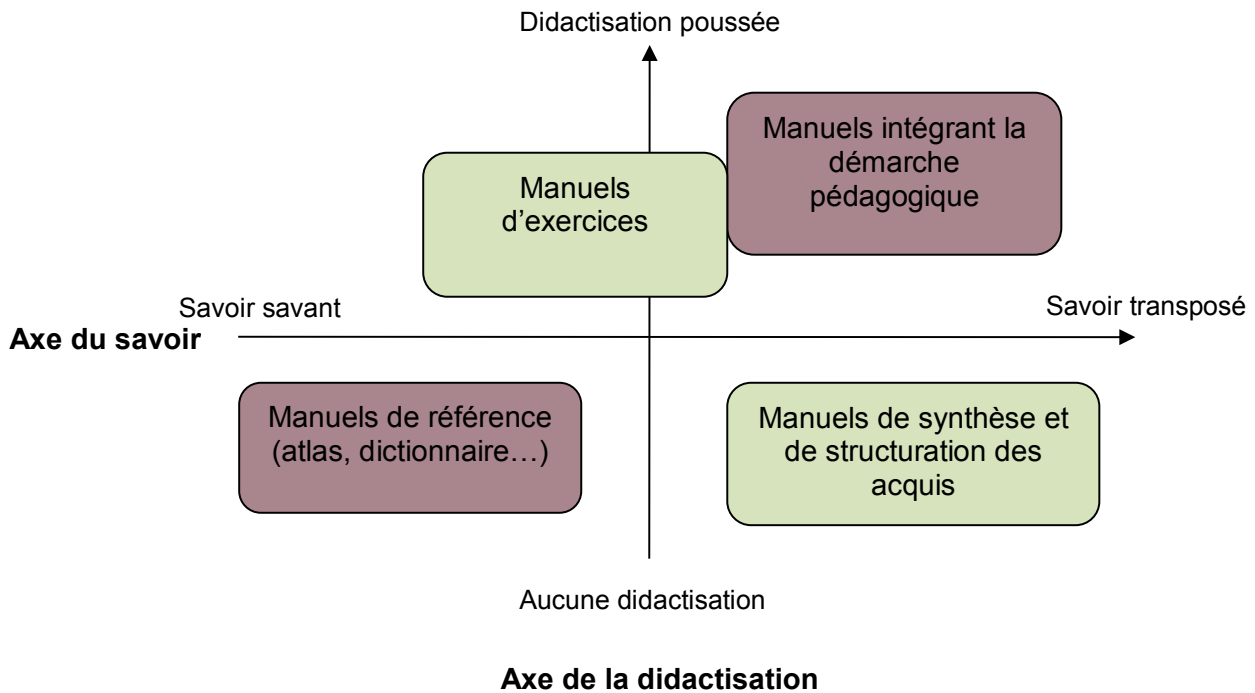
Didactisation poussée

Manuels d'exercices

Manuels intégrant la démarche pédagogique

Savoir savant

Savoir transposé

Axe du savoir

Manuels de référence (atlas, dictionnaire…)

Manuels de synthèse et de structuration des acquis

Aucune didactisation

Axe de la didactisation